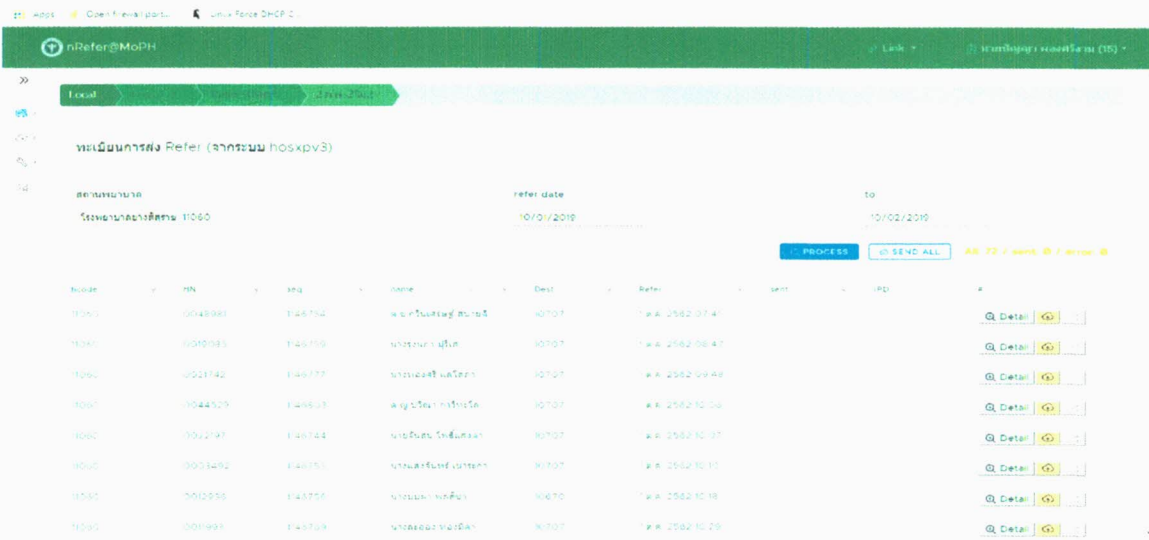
Apps Open Newsl part... Linux Force DHCP C...

nRefer@MoPH

Link

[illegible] (15)

»

Local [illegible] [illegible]

ทะเบียนการส่ง Refer (จากระบบ hosxpv3)

| สถานพยาบาล | refer date | to |
|---|---|---|
| โรงพยาบาล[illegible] 11060 | 10/01/2019 | 10/02/2019 |

PROCESS SEND ALL All: 72 / send: 0 / error: 0

| hcode | HN | seq | name | Dest | Refer | sent | PDF | # |
|---|---|---|---|---|---|---|---|---|
| 11060 | 0048981 | 1146714 | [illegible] | 10707 | 1 ต.ค. 2562 07:41 | | | Detail |
| 11060 | 0010595 | 1146759 | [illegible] | 10707 | 1 ต.ค. 2562 08:47 | | | Detail |
| 11060 | 0021742 | 1146777 | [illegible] | 10707 | 1 ต.ค. 2562 09:49 | | | Detail |
| 11060 | 0044529 | 1146833 | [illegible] | 10707 | 1 ต.ค. 2562 10:06 | | | Detail |
| 11060 | 0012197 | 1146744 | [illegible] | 10707 | 1 ต.ค. 2562 10:37 | | | Detail |
| 11060 | 0003492 | 1146751 | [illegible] | 10707 | 1 ต.ค. 2562 10:17 | | | Detail |
| 11060 | 0012856 | 1146755 | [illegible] | 10670 | 1 ต.ค. 2562 10:18 | | | Detail |
| 11060 | 0011993 | 1146769 | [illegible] | 10707 | 1 ต.ค. 2562 10:29 | | | Detail |